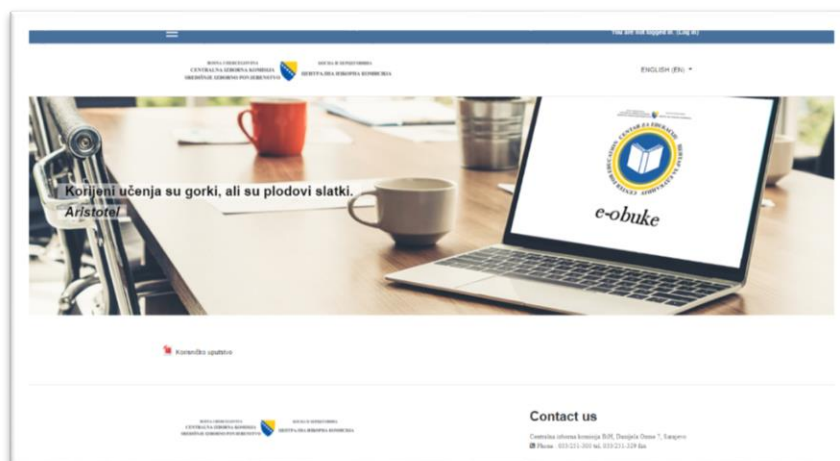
You are not logged in. (Log in)

BOSNA I HERCEGOVINA
CENTRALNA IZBORNA KOMISIJA
SREDIŠNJE IZBORNO POVJERENSTVO

БОСНА И ХЕРЦЕГОВИНА
ЦЕНТРАЛНА ИЗБОРНА КОМИСИЈА

ENGLISH (EN)

Korijeni učenja su gorki, ali su plodovi slatki.
Aristotel

e-obuke

Korisničko uputstvo

BOSNA I HERCEGOVINA
CENTRALNA IZBORNA KOMISIJA
SREDIŠNJE IZBORNO POVJERENSTVO

БОСНА И ХЕРЦЕГОВИНА
ЦЕНТРАЛНА ИЗБОРНА КОМИСИЈА

Contact us

Centralna izborna komisija BiH, Danijela Ozme 7, Sarajevo
Phone: 033/251-300 tel. 033/251-329 fax